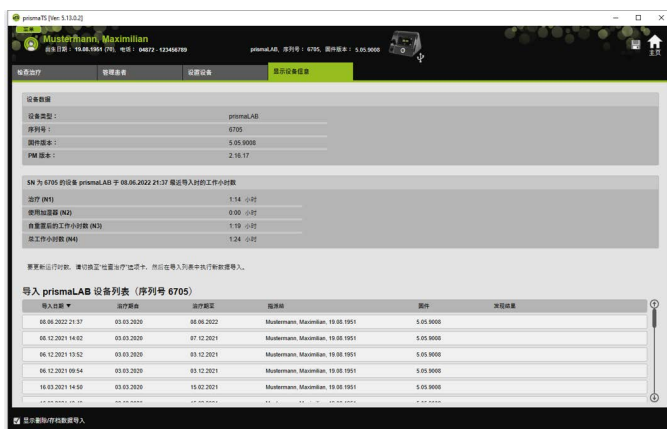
prismaTS [Ver. 5.13.0.2]

Mustermann, Maximilian
出生日期： 19.08.1951 (70)，电话： 04872 - 123456789

prismaLAB，序列号： 6705，固件版本： 5.05.9008

主页

检查治疗 | 管理患者 | 设置设备 | 显示设备信息

设备数据

| | |
|---|---|
| 设备类型： | prismaLAB |
| 序列号： | 6705 |
| 固件版本： | 5.05.9008 |
| PM 版本： | 2.16.17 |

SN 为 6705 的设备 prismaLAB 于 08.06.2022 21:37 最近导入时的工作小时数

| | |
|---|---|
| 治疗 (N1) | 1:14 小时 |
| 使用加湿器 (N2) | 0:00 小时 |
| 自重置后的工作小时数 (N3) | 1:19 小时 |
| 泵工作小时数 (N4) | 1:24 小时 |

要更新运行时数，请切换至"检查治疗"选项卡，然后在导入列表中执行新数据导入。

导入 prismaLAB 设备列表（序列号 6705）

| 导入日期 ▼ | 治疗期自 | 治疗期至 | 指派给 | 固件 | 发现结果 |
|---|---|---|---|---|---|
| 08.06.2022 21:37 | 03.03.2020 | 08.06.2022 | Mustermann, Maximilian, 19.08.1951 | 5.05.9008 | |
| 06.12.2021 14:02 | 03.03.2020 | 07.12.2021 | Mustermann, Maximilian, 19.08.1951 | 5.05.9008 | |
| 06.12.2021 13:52 | 03.03.2020 | 03.12.2021 | Mustermann, Maximilian, 19.08.1951 | 5.05.9008 | |
| 06.12.2021 09:54 | 03.03.2020 | 03.12.2021 | Mustermann, Maximilian, 19.08.1951 | 5.05.9008 | |
| 16.03.2021 14:50 | 03.03.2020 | 15.02.2021 | Mustermann, Maximilian, 19.08.1951 | 5.05.9008 | |
| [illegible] | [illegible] | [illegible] | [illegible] | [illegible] | |

☑ 显示删除/存档数据导入